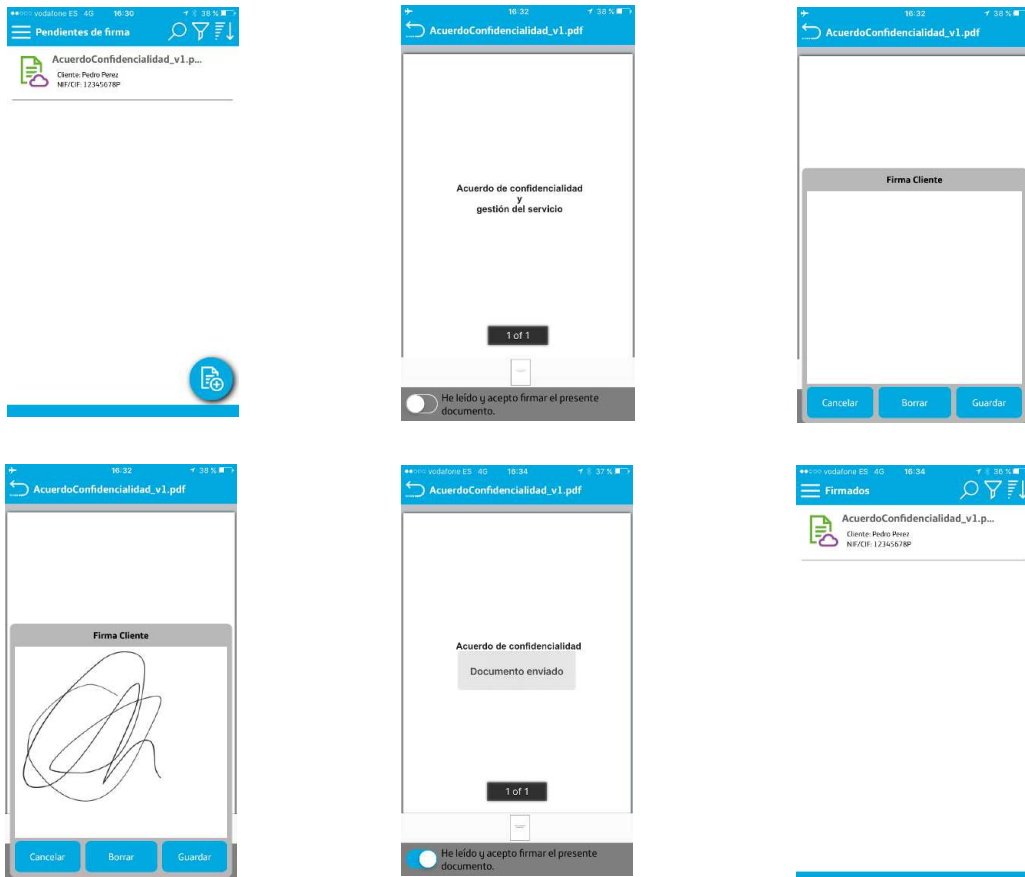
●●○○○ vodafone ES 4G 16:30 38 %

Pendientes de firma

AcuerdoConfidencialidad_v1.p...
Cliente: Pedro Perez
NIF/CIF: 12345678P

16:32 38 %

AcuerdoConfidencialidad_v1.pdf

Acuerdo de confidencialidad
y
gestión del servicio

1 of 1

He leído y acepto firmar el presente documento.

16:32 38 %

AcuerdoConfidencialidad_v1.pdf

Firma Cliente

Cancelar Borrar Guardar

16:32 38 %

AcuerdoConfidencialidad_v1.pdf

Firma Cliente

Cancelar Borrar Guardar

●●○○○ vodafone ES 4G 16:34 37 %

AcuerdoConfidencialidad_v1.pdf

Acuerdo de confidencialidad

Documento enviado

1 of 1

He leído y acepto firmar el presente documento.

●●○○○ vodafone ES 4G 16:34 36 %

Firmados

AcuerdoConfidencialidad_v1.p...
Cliente: Pedro Perez
NIF/CIF: 12345678P